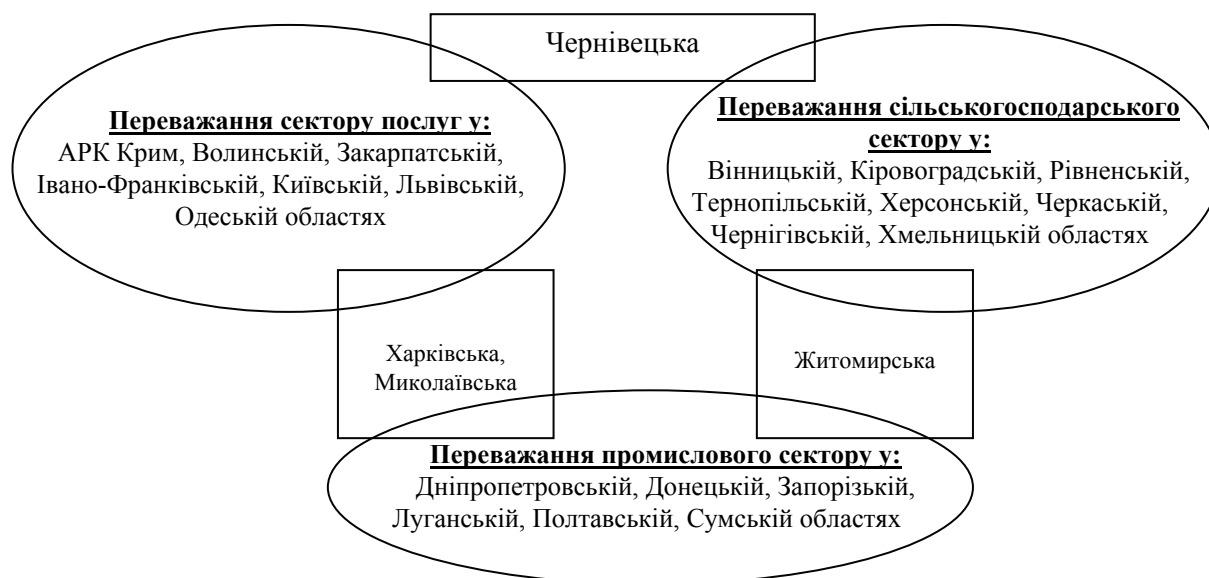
Чернівецька

Переважання сектору послуг у:
АРК Крим, Волинській, Закарпатській, Івано-Франківській, Київській, Львівській, Одеській областях

Переважання сільськогосподарського сектору у:
Вінницькій, Кіровоградській, Рівненській, Тернопільській, Херсонській, Черкаській, Чернігівській, Хмельницькій областях

Харківська, Миколаївська

Житомирська

Переважання промислового сектору у:
Дніпропетровській, Донецькій, Запорізькій, Луганській, Полтавській, Сумській областях